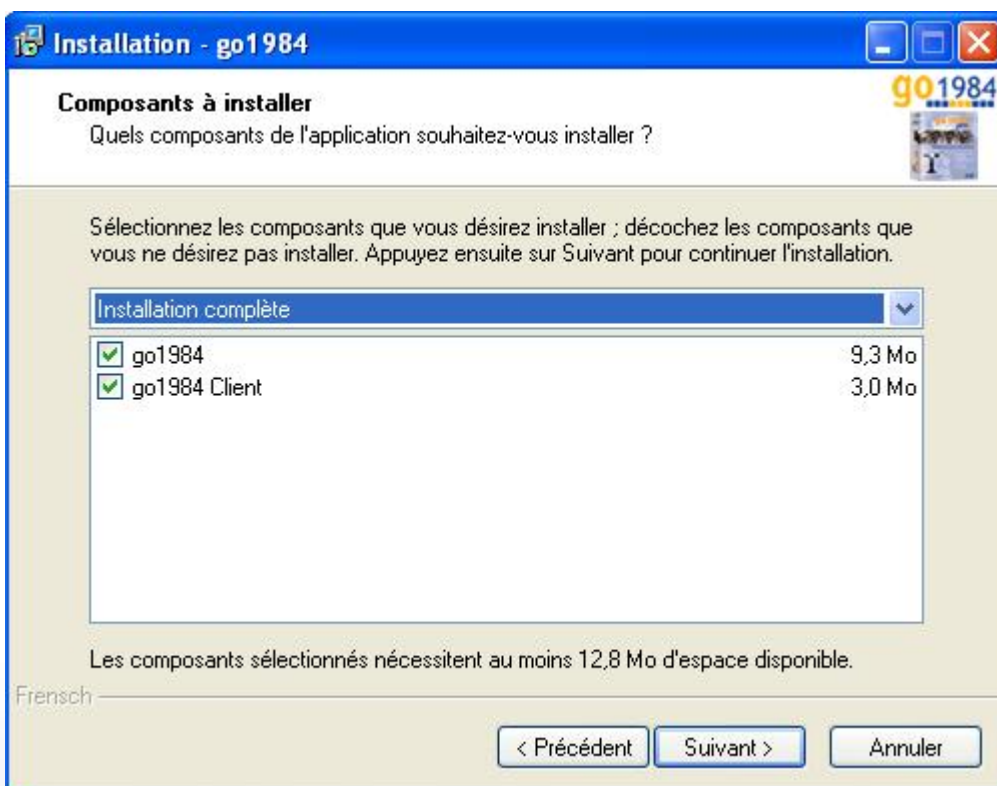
Installation - go1984

Composants à installer
Quels composants de l'application souhaitez-vous installer ?

go1984

Sélectionnez les composants que vous désirez installer ; décochez les composants que vous ne désirez pas installer. Appuyez ensuite sur Suivant pour continuer l'installation.

Installation complète

| | |
|---|---|
| go1984 | 9,3 Mo |
| go1984 Client | 3,0 Mo |

Les composants sélectionnés nécessitent au moins 12,8 Mo d'espace disponible.

Frensch

< Précédent | Suivant > | Annuler